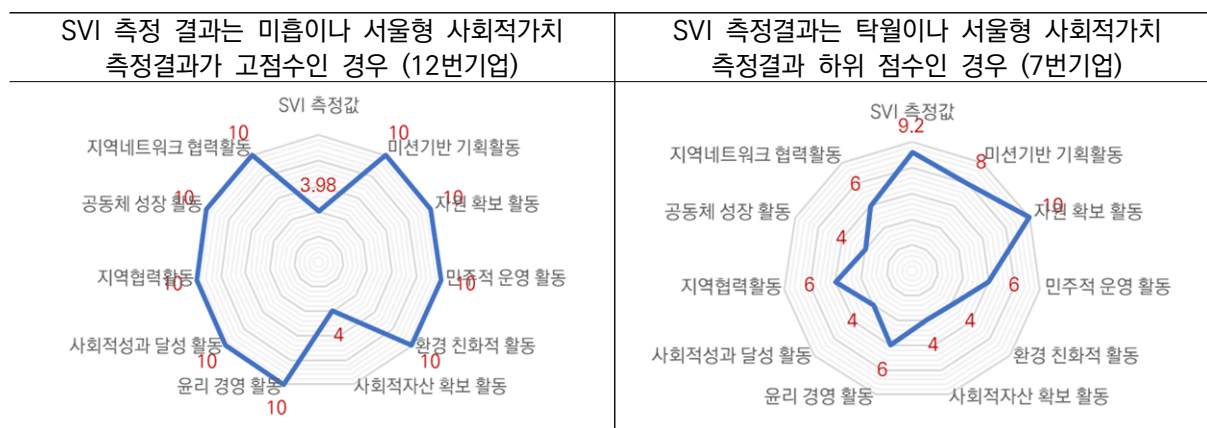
| SVI 측정 결과는 미흡이나 서울형 사회적가치 측정결과가 고점수인 경우 (12번기업) | SVI 측정결과는 탁월이나 서울형 사회적가치 측정결과 하위 점수인 경우 (7번기업) |
|---|---|
| SVI 측정값 3.98<br>미션기반 기획활동 10<br>자원 확보 활동 10<br>민주적 운영 활동 10<br>환경 친화적 활동 10<br>사회적자산 확보 활동 4<br>윤리 경영 활동 10<br>사회적성과 달성 활동 10<br>지역협력활동 10<br>공동체 성장 활동 10<br>지역네트워크 협력활동 10 | SVI 측정값 9.2<br>미션기반 기획활동 8<br>자원 확보 활동 10<br>민주적 운영 활동 6<br>환경 친화적 활동 4<br>사회적자산 확보 활동 4<br>윤리 경영 활동 6<br>사회적성과 달성 활동 4<br>지역협력활동 6<br>공동체 성장 활동 4<br>지역네트워크 협력활동 6 |